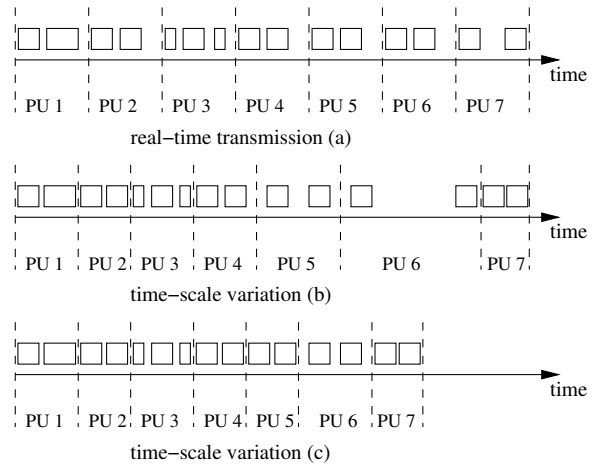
time

PU 1 PU 2 PU 3 PU 4 PU 5 PU 6 PU 7

real−time transmission (a)

time

PU 1 PU 2 PU 3 PU 4 PU 5 PU 6 PU 7

time−scale variation (b)

time

PU 1 PU 2 PU 3 PU 4 PU 5 PU 6 PU 7

time−scale variation (c)